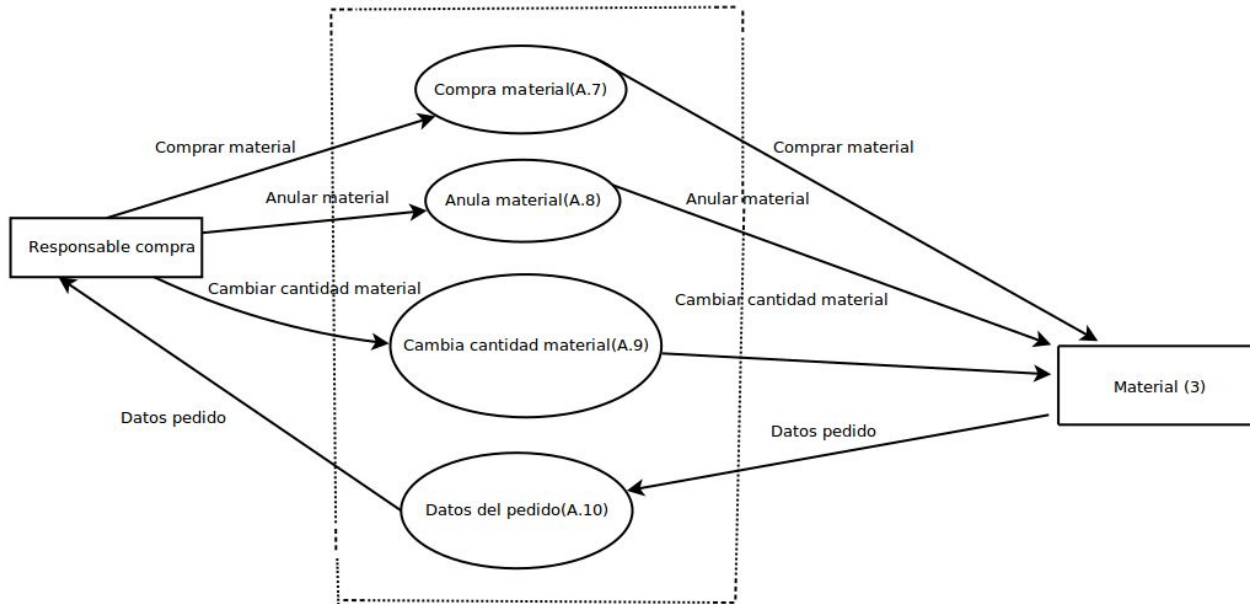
Compra material(A.7)

Comprar material

Comprar material

Anular material

Anula material(A.8)

Anular material

Responsable compra

Cambiar cantidad material

Cambiar cantidad material

Cambia cantidad material(A.9)

Material (3)

Datos pedido

Datos pedido

Datos del pedido(A.10)